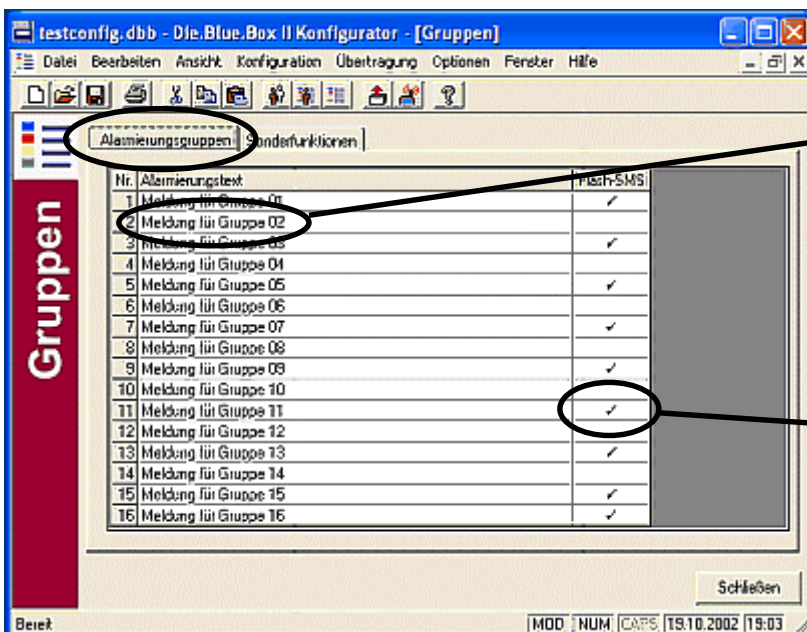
testconfig.dbb - Die.Blue.Box II Konfigurator - [Gruppen]

Datei Bearbeiten Ansicht Konfiguration Übertragung Optionen Fenster Hilfe

Gruppen

Alarmierungsgruppen | Sonderfunktionen

| Nr. | Alarmierungstext | Flash-SMS |
|---|---|---|
| 1 | Meldung für Gruppe 01 | ✓ |
| 2 | Meldung für Gruppe 02 | |
| 3 | Meldung für Gruppe 03 | ✓ |
| 4 | Meldung für Gruppe 04 | |
| 5 | Meldung für Gruppe 05 | ✓ |
| 6 | Meldung für Gruppe 06 | |
| 7 | Meldung für Gruppe 07 | ✓ |
| 8 | Meldung für Gruppe 08 | |
| 9 | Meldung für Gruppe 09 | ✓ |
| 10 | Meldung für Gruppe 10 | |
| 11 | Meldung für Gruppe 11 | ✓ |
| 12 | Meldung für Gruppe 12 | |
| 13 | Meldung für Gruppe 13 | ✓ |
| 14 | Meldung für Gruppe 14 | |
| 15 | Meldung für Gruppe 15 | ✓ |
| 16 | Meldung für Gruppe 16 | ✓ |

Schließen

Bereit | MOD | NUM | CAPS | 19.10.2002 | 19:03